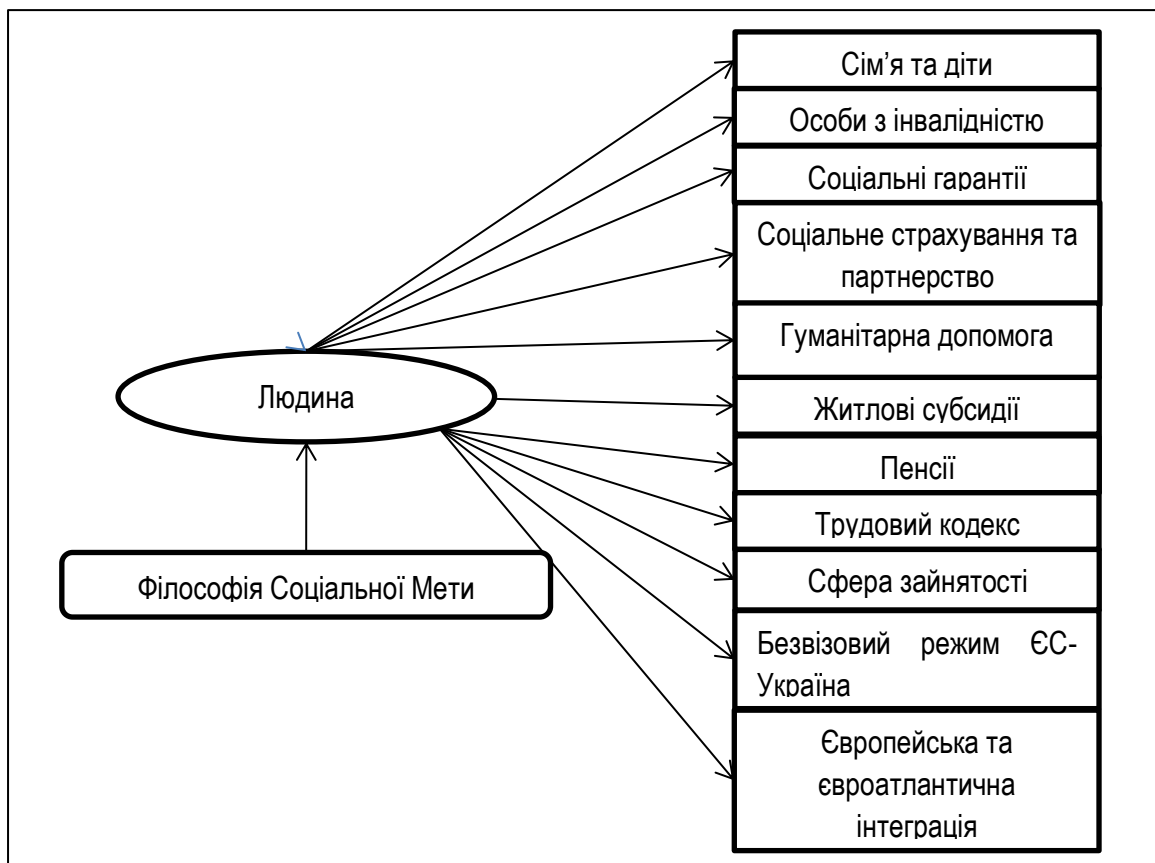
Сім’я та діти

Особи з інвалідністю

Соціальні гарантії

Соціальне страхування та партнерство

Гуманітарна допомога

Людина

Житлові субсидії

Пенсії

Трудовий кодекс

Філософія Соціальної Мети

Сфера зайнятості

Безвізовий режим ЄС-Україна

Європейська та євроатлантична інтеграція